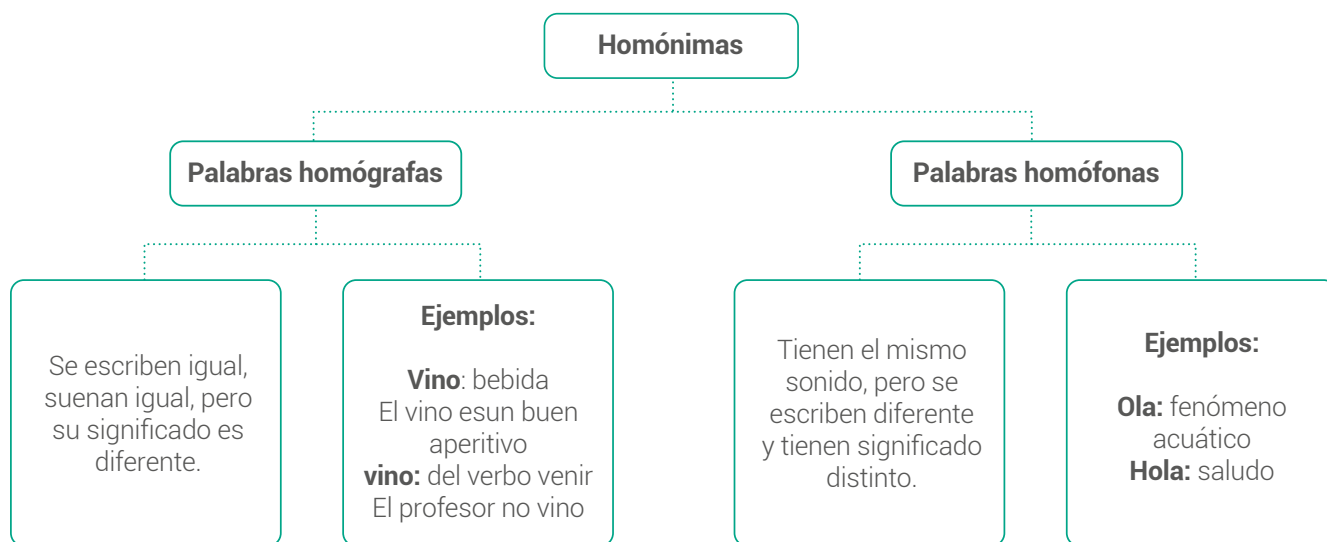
Homónimas

Palabras homógrafas

Se escriben igual, suenan igual, pero su significado es diferente.

Ejemplos:

**Vino**: bebida
El vino esun buen aperitivo
**vino:** del verbo venir
El profesor no vino

Palabras homófonas

Tienen el mismo sonido, pero se escriben diferente y tienen significado distinto.

Ejemplos:

**Ola:** fenómeno acuático
**Hola:** saludo